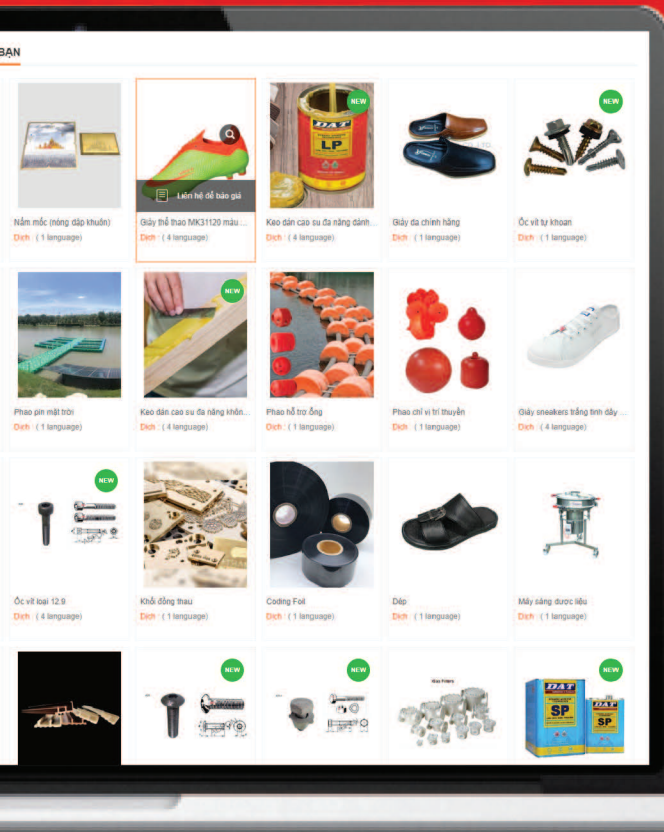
BẠN

Nắm mốc (nóng dập khuôn)
Dịch (1 language)

Liên hệ để báo giá
Giày thể thao MK31120 màu ...
Dịch (4 language)

NEW
DAT
LP
Keo dán cao su đa năng dành...
Dịch (4 language)

Giày da chính hãng
Dịch (1 language)

NEW
Ốc vít tự khoan
Dịch (1 language)

Phao pin mặt trời
Dịch (1 language)

NEW
Keo dán cao su đa năng khôn...
Dịch (4 language)

Phao hỗ trợ ống
Dịch (1 language)

Phao chỉ vị trí thuyền
Dịch (1 language)

Giày sneakers trắng tinh dây ...
Dịch (4 language)

NEW
Ốc vít loại 12.9
Dịch (4 language)

Khối đồng thau
Dịch (1 language)

Coding Foil
Dịch (1 language)

Dép
Dịch (1 language)

Máy sàng dược liệu
Dịch (1 language)

NEW

NEW

NEW
DAT
SP
SP